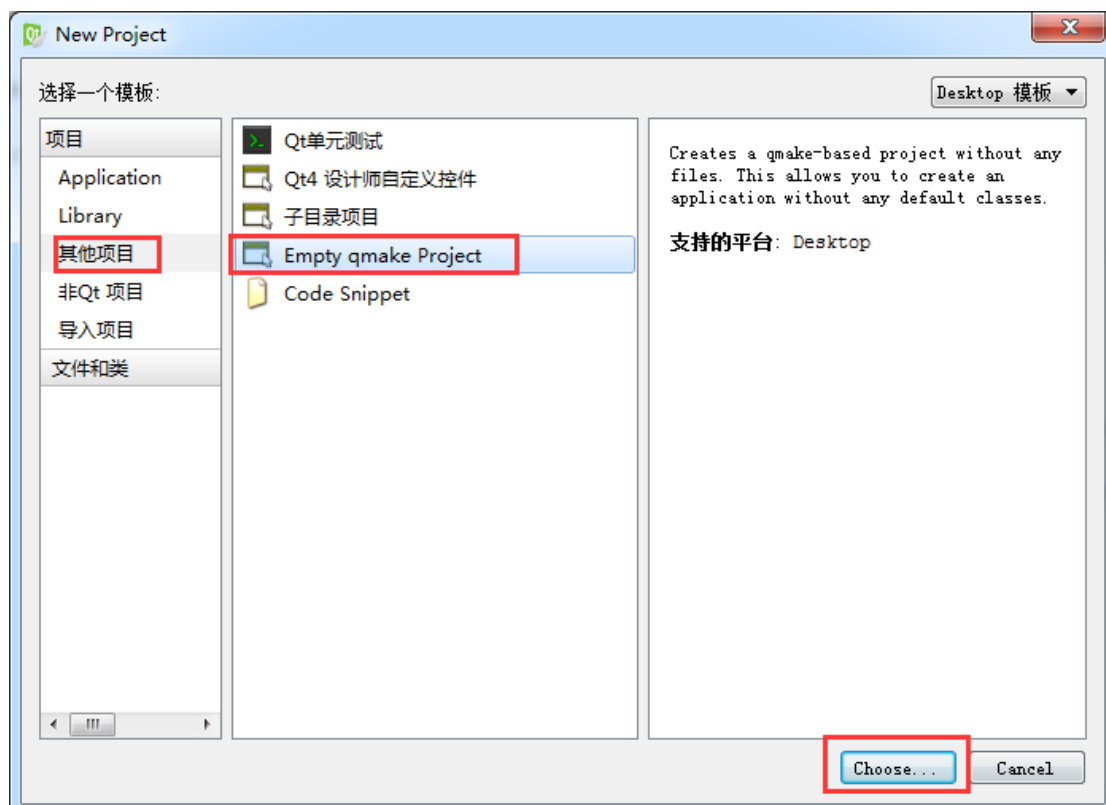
New Project

选择一个模板:

Desktop 模板

项目
Application
Library
其他项目
非Qt 项目
导入项目
文件和类

Qt单元测试
Qt4 设计师自定义控件
子目录项目
Empty qmake Project
Code Snippet

Creates a qmake-based project without any files. This allows you to create an application without any default classes.

支持的平台: Desktop

Choose...
Cancel